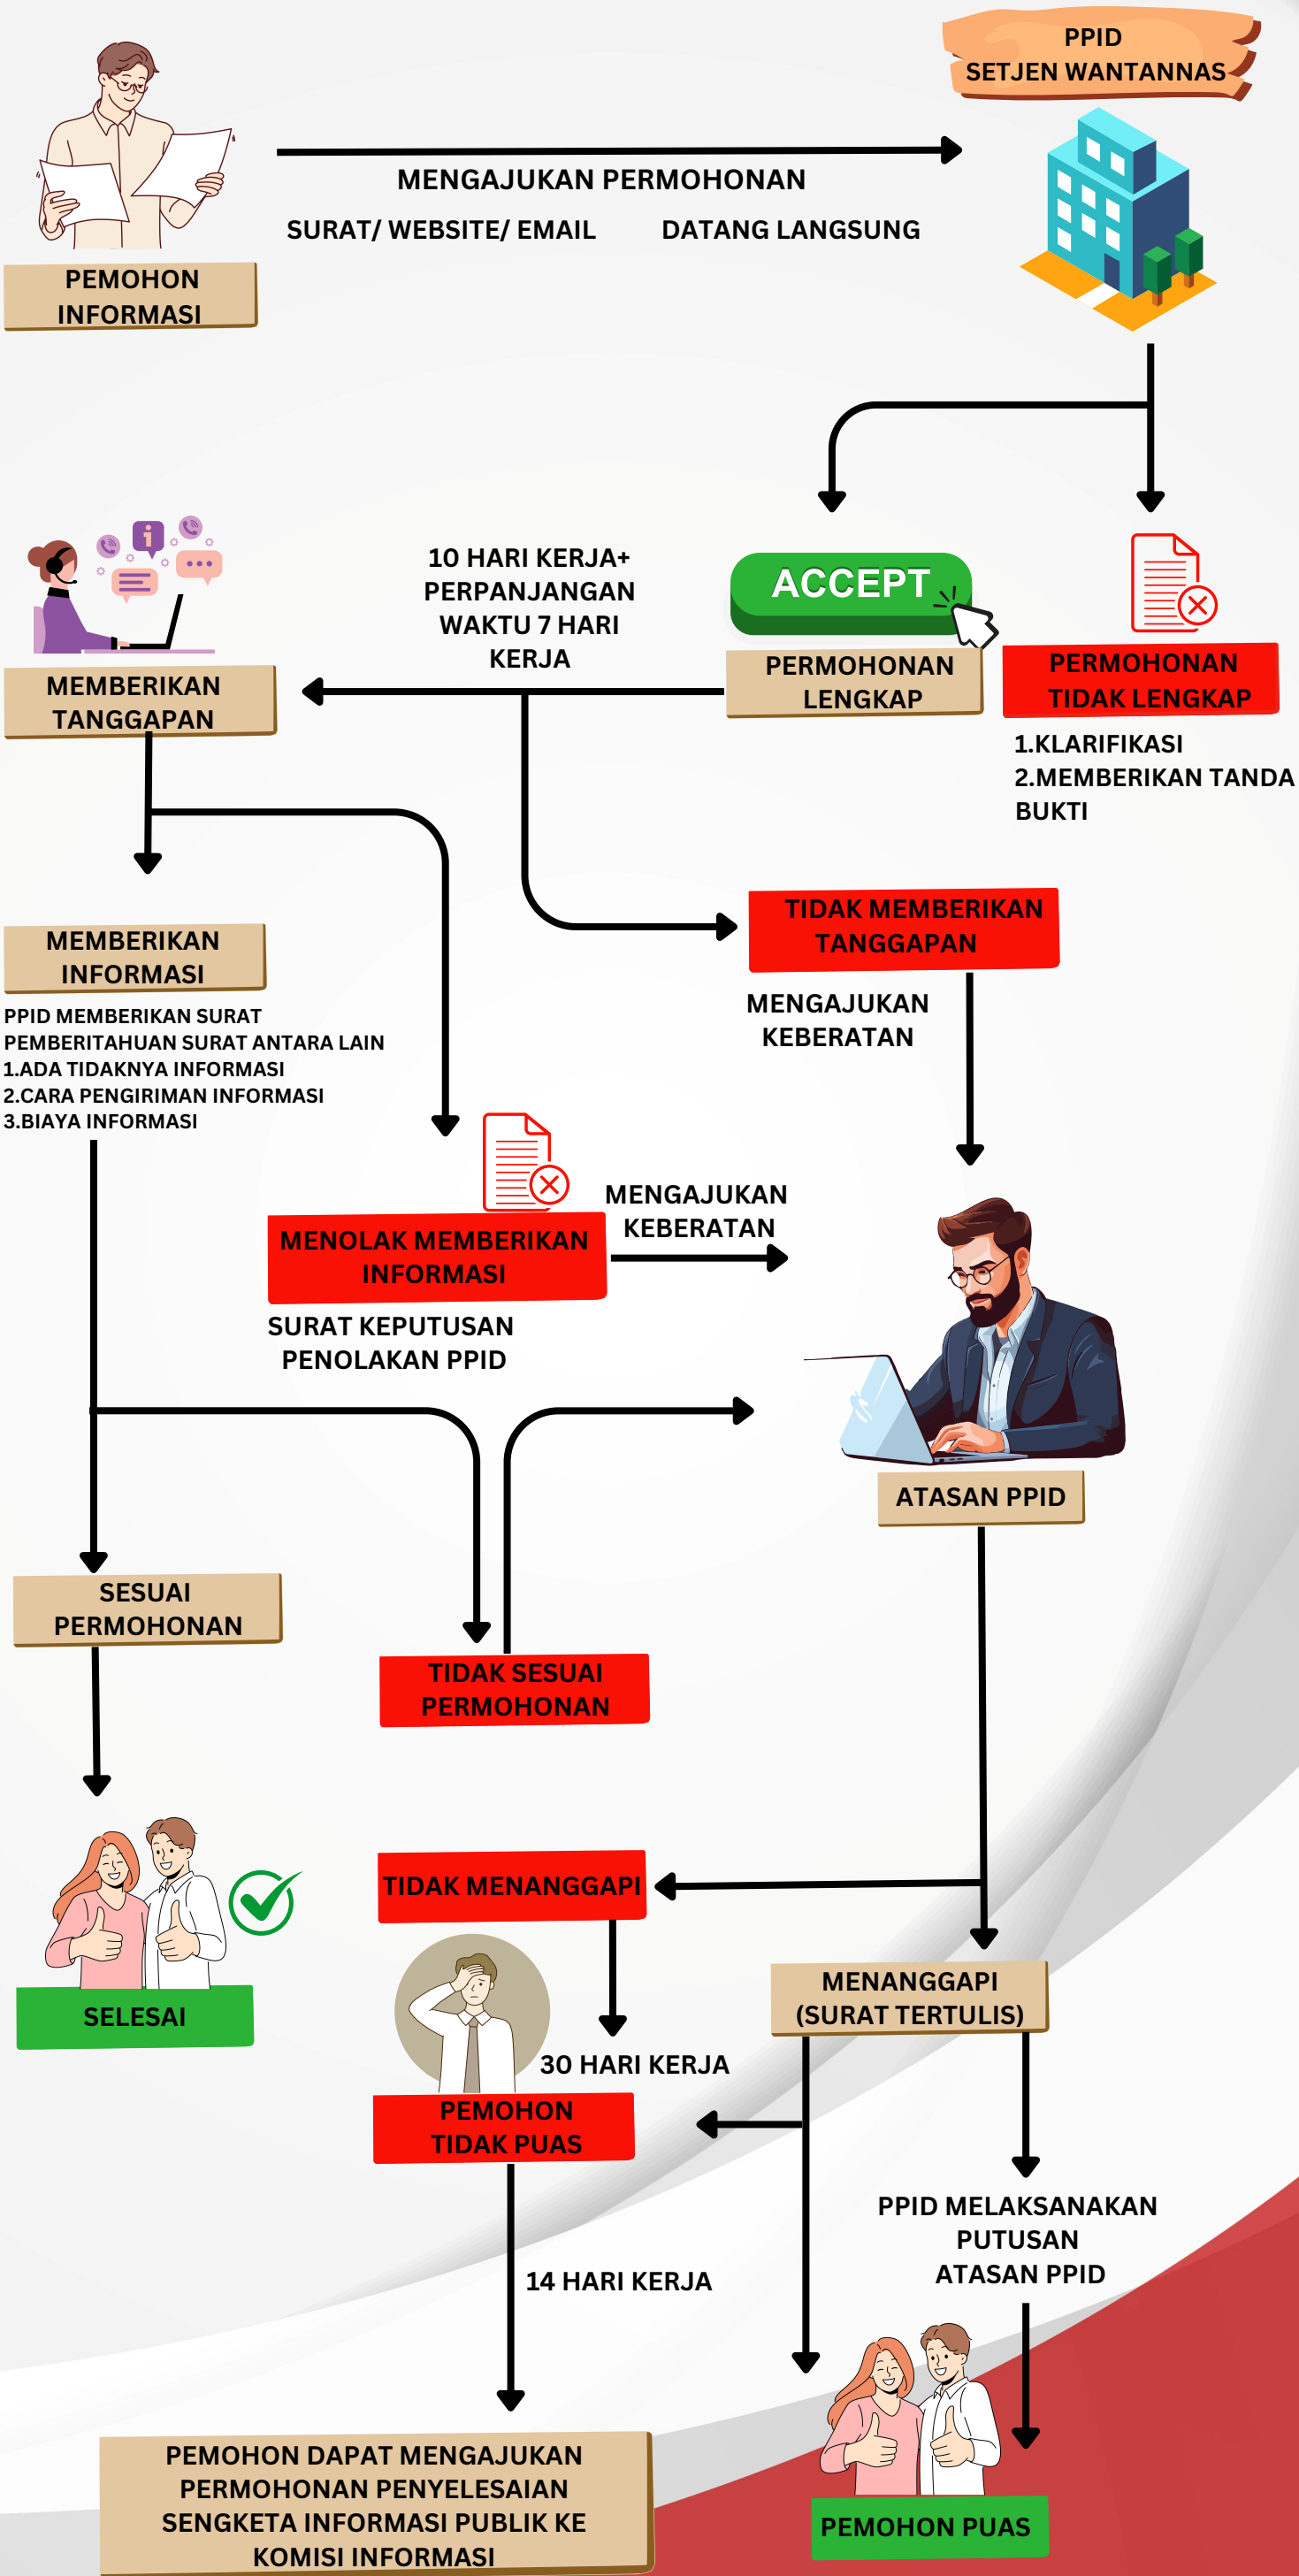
PPID
SETJEN WANTANNAS

PEMOHON INFORMASI

MENGAJUKAN PERMOHONAN

SURAT/ WEBSITE/ EMAIL

DATANG LANGSUNG

10 HARI KERJA+ PERPANJANGAN WAKTU 7 HARI KERJA

ACCEPT

MEMBERIKAN TANGGAPAN

PERMOHONAN LENGKAP

PERMOHONAN TIDAK LENGKAP

1.KLARIFIKASI
2.MEMBERIKAN TANDA BUKTI

MEMBERIKAN INFORMASI

PPID MEMBERIKAN SURAT PEMBERITAHUAN SURAT ANTARA LAIN
1.ADA TIDAKNYA INFORMASI
2.CARA PENGIRIMAN INFORMASI
3.BIAYA INFORMASI

TIDAK MEMBERIKAN TANGGAPAN

MENGAJUKAN KEBERATAN

MENGAJUKAN KEBERATAN

MENOLAK MEMBERIKAN INFORMASI

SURAT KEPUTUSAN PENOLAKAN PPID

ATASAN PPID

SESUAI PERMOHONAN

TIDAK SESUAI PERMOHONAN

TIDAK MENANGGAPI

SELESAI

MENANGGAPI (SURAT TERTULIS)

30 HARI KERJA

PEMOHON TIDAK PUAS

PPID MELAKSANAKAN PUTUSAN ATASAN PPID

14 HARI KERJA

PEMOHON DAPAT MENGAJUKAN PERMOHONAN PENYELESAIAN SENGKETA INFORMASI PUBLIK KE KOMISI INFORMASI

PEMOHON PUAS